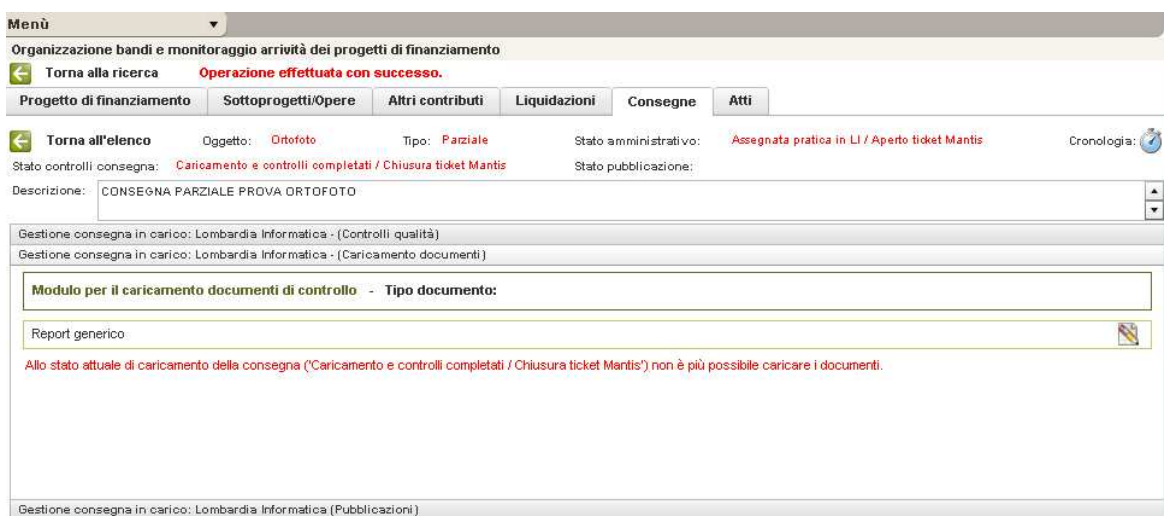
Menù

Organizzazione bandi e monitoraggio arrività dei progetti di finanziamento

Torna alla ricerca Operazione effettuata con successo.

Progetto di finanziamento | Sottoprogetti/Opere | Altri contributi | Liquidazioni | Consegne | Atti

Torna all'elenco Oggetto: Ortofoto Tipo: Parziale Stato amministrativo: Assegnata pratica in LI / Aperto ticket Mantis Cronologia:

Stato controlli consegna: Caricamento e controlli completati / Chiusura ticket Mantis Stato pubblicazione:

Descrizione: CONSEGNA PARZIALE PROVA ORTOFOTO

Gestione consegna in carico: Lombardia Informatica - (Controlli qualità)

Gestione consegna in carico: Lombardia Informatica - (Caricamento documenti)

Modulo per il caricamento documenti di controllo - Tipo documento:

Report generico

Allo stato attuale di caricamento della consegna ('Caricamento e controlli completati / Chiusura ticket Mantis') non è più possibile caricare i documenti.

Gestione consegna in carico: Lombardia Informatica (Pubblicazioni)